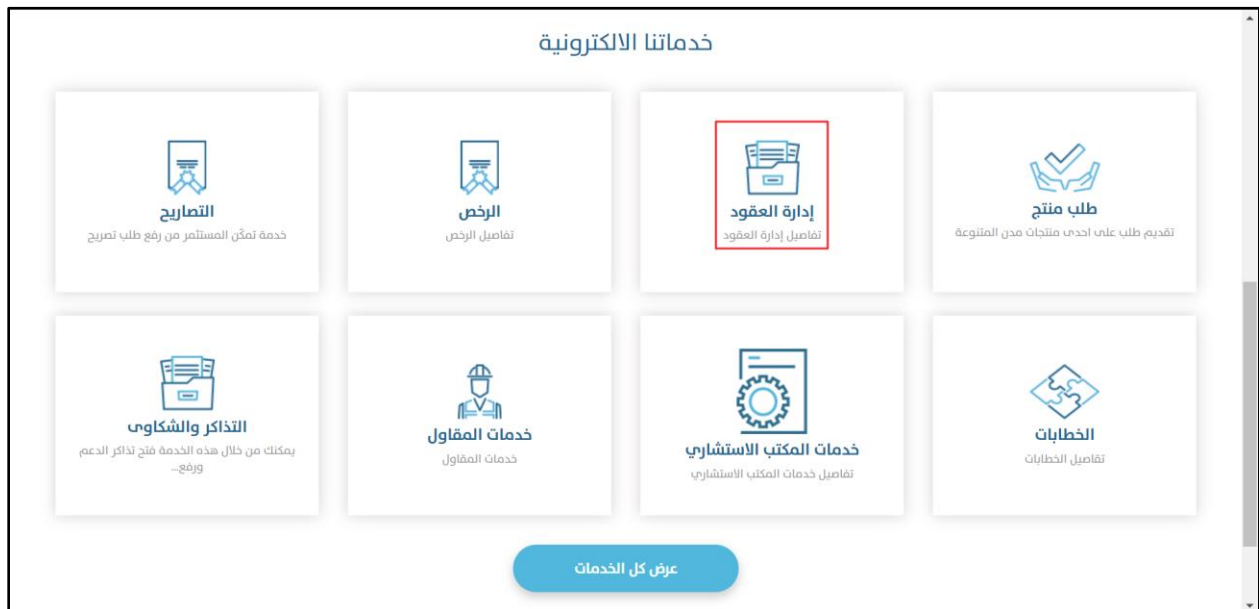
خدماتنا الالكترونية

طلب منتج
تقديم طلب على احدى منتجات مدن المتنوعة

إدارة العقود
تفاصيل إدارة العقود

الرخص
تفاصيل الرخص

التصاريح
خدمة تمكّن المستثمر من رفع طلب تصريح

الخطابات
تفاصيل الخطابات

خدمات المكتب الاستشاري
تفاصيل خدمات المكتب الاستشاري

خدمات المقاول
خدمات المقاول

التذاكر والشكاوى
يمكنك من خلال هذه الخدمة فتح تذاكر الدعم ورفع...

عرض كل الخدمات